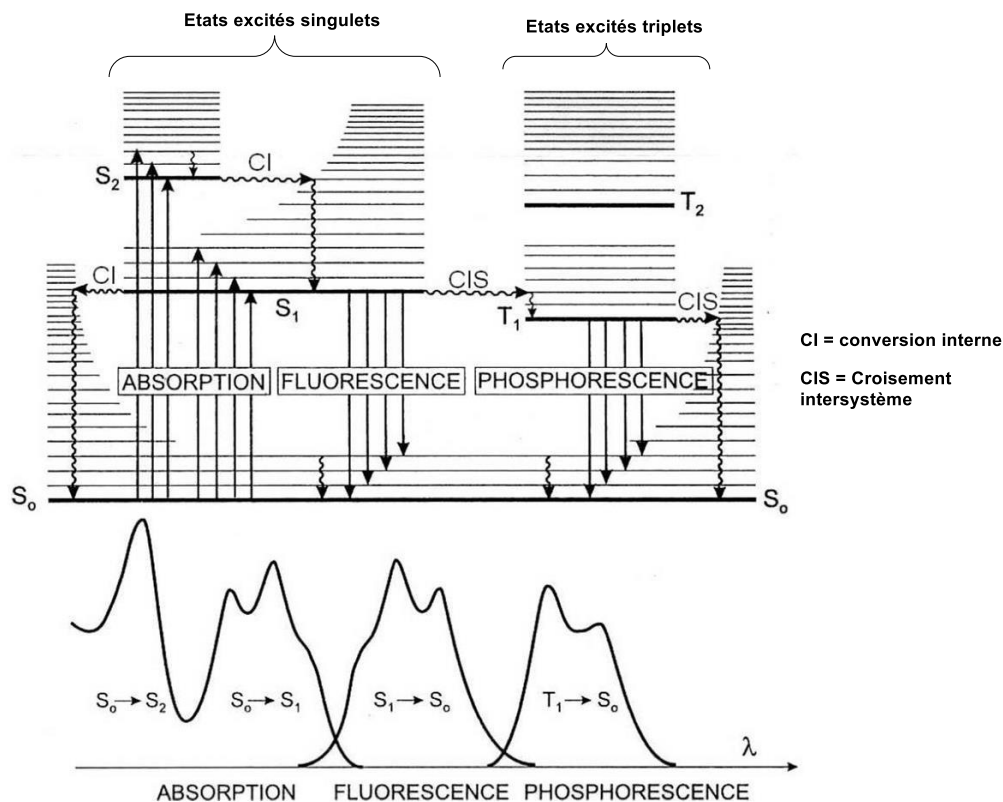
Etats excités singulets

Etats excités triplets

$S_2$

CI

$T_2$

CI

CIS

$S_1$

$T_1$

CIS

CI = conversion interne

CIS = Croisement intersystème

ABSORPTION

FLUORESCENCE

PHOSPHORESCENCE

$S_o$

$S_o$

$S_o \rightarrow S_2$

$S_o \rightarrow S_1$

$S_1 \rightarrow S_o$

$T_1 \rightarrow S_o$

$\lambda$

ABSORPTION FLUORESCENCE PHOSPHORESCENCE